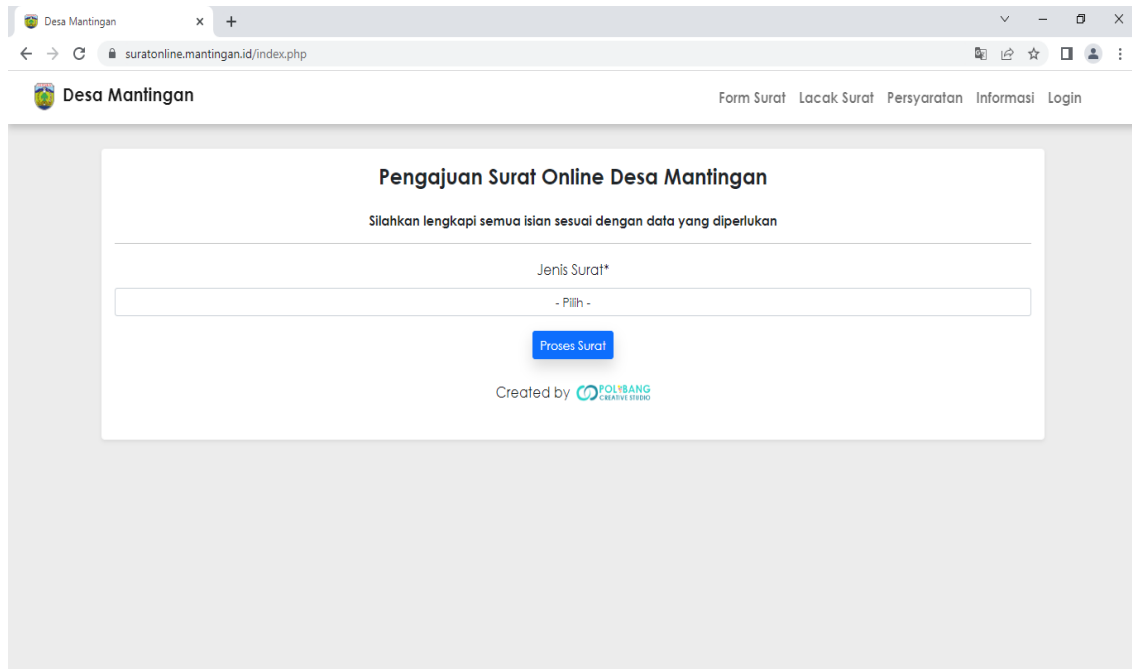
Desa Mantingan × +

suratonline.mantingan.id/index.php

Desa Mantingan

Form Surat Lacak Surat Persyaratan Informasi Login

Pengajuan Surat Online Desa Mantingan

Silahkan lengkapi semua isian sesuai dengan data yang diperlukan

Jenis Surat*

- Pilih -

Proses Surat

Created by POLYBANG CREATIVE STUDIO